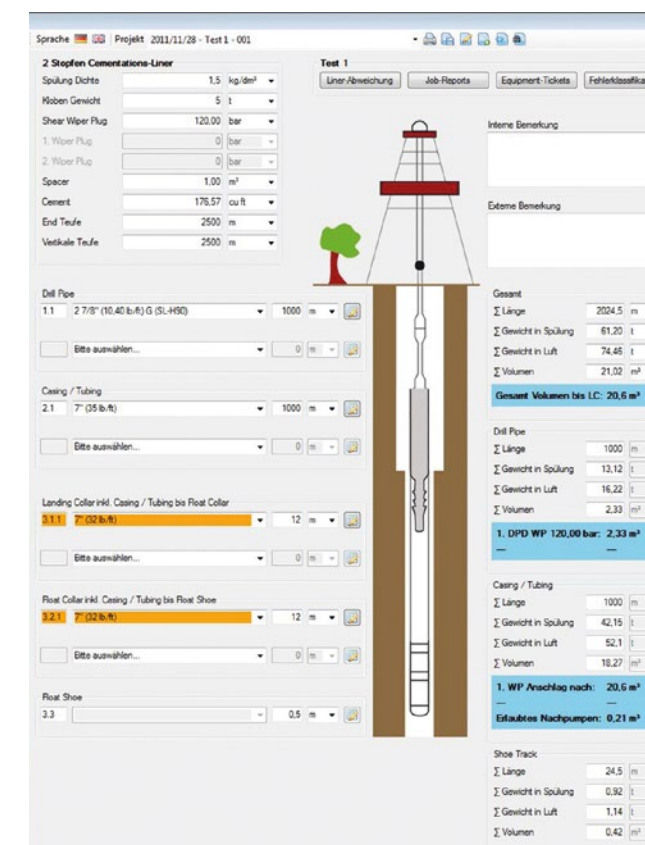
Sprache Projekt 2011/11/28 - Test 1 - 001

2 Stopfen Cementations-Liner

| | | |
|---|---|---|
| Spülung Dichte | 1,5 | kg/dm³ |
| Kloben Gewicht | 5 | t |
| Shear Wiper Plug | 120,00 | bar |
| 1. Wiper Plug | 0 | bar |
| 2. Wiper Plug | 0 | bar |
| Spacer | 1,00 | m³ |
| Cement | 176,57 | cu ft |
| End Teufe | 2500 | m |
| Vertikale Teufe | 2500 | m |

Test 1

Liner-Abweichung | Job-Reports | Equipment-Tickets | Fehlerklassifika

Interne Bemerkung

Externe Bemerkung

Drill Pipe
1.1 2 7/8" (10,40 lb/ft) G (SL-H90) 1000 m
Bitte auswählen... 0 m

Casing / Tubing
2.1 7" (35 lb/ft) 1000 m
Bitte auswählen... 0 m

Landing Collar inkl. Casing / Tubing bis Float Collar
3.1.1 7" (32 lb/ft) 12 m
Bitte auswählen... 0 m

Float Collar inkl. Casing / Tubing bis Float Shoe
3.2.1 7" (32 lb/ft) 12 m
Bitte auswählen... 0 m

Float Shoe
3.3 0,5 m

Gesamt
Σ Länge 2024,5 m
Σ Gewicht in Spülung 61,20 t
Σ Gewicht in Luft 74,46 t
Σ Volumen 21,02 m³
Gesamt Volumen bis LC: 20,6 m³

Drill Pipe
Σ Länge 1000 m
Σ Gewicht in Spülung 13,12 t
Σ Gewicht in Luft 16,22 t
Σ Volumen 2,33 m³
1. DPD WP 120,00 bar: 2,33 m³

Casing / Tubing
Σ Länge 1000 m
Σ Gewicht in Spülung 42,15 t
Σ Gewicht in Luft 52,1 t
Σ Volumen 18,27 m³
1. WP Anschlag nach: 20,6 m³
Erlaubtes Nachpumpen: 0,21 m³

Shoe Track
Σ Länge 24,5 m
Σ Gewicht in Spülung 0,92 t
Σ Gewicht in Luft 1,14 t
Σ Volumen 0,42 m³